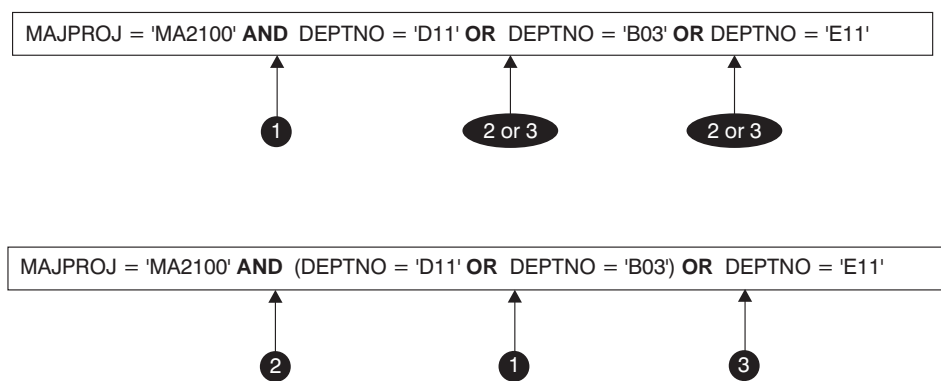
MAJPROJ = 'MA2100' **AND** DEPTNO = 'D11' **OR** DEPTNO = 'B03' **OR** DEPTNO = 'E11'

1

2 or 3

2 or 3

MAJPROJ = 'MA2100' **AND** (DEPTNO = 'D11' **OR** DEPTNO = 'B03') **OR** DEPTNO = 'E11'

2

1

3